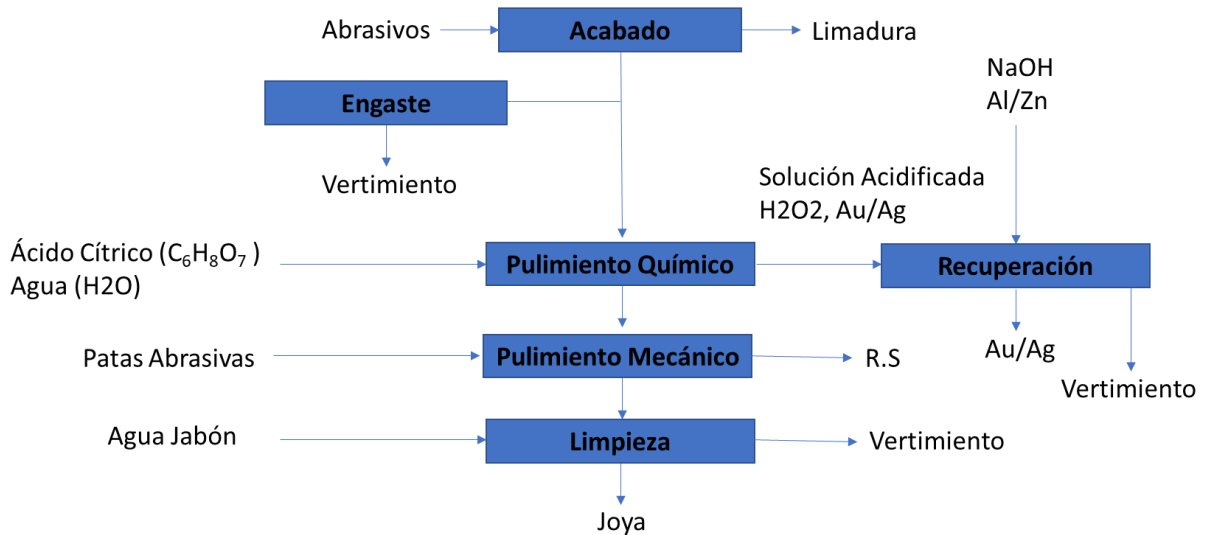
Abrasivos

Acabado

Limadura

Engaste

Vertimiento

NaOH
Al/Zn

Solución Acidificada
H2O2, Au/Ag

Ácido Cítrico ($C_6H_8O_7$ )
Agua (H2O)

Pulimiento Químico

Recuperación

Patas Abrasivas

Pulimiento Mecánico

R.S

Au/Ag

Vertimiento

Agua Jabón

Limpieza

Vertimiento

Joya